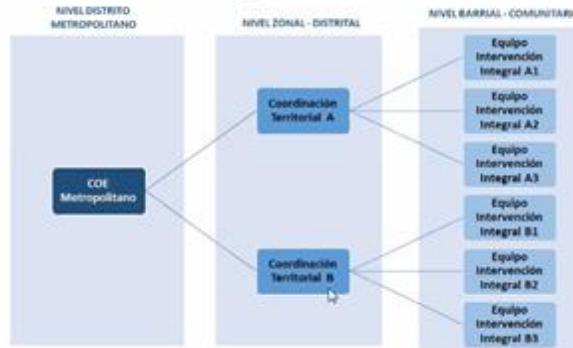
NIVEL DISTRITO METROPOLITANO

NIVEL ZONAL - DISTRITAL

NIVEL BARRIAL - COMUNITARI

COE Metropolitano

Coordinación Territorial A

Coordinación Territorial B

Equipo Intervención Integral A1

Equipo Intervención Integral A2

Equipo Intervención Integral A3

Equipo Intervención Integral B1

Equipo Intervención Integral B2

Equipo Intervención Integral B3